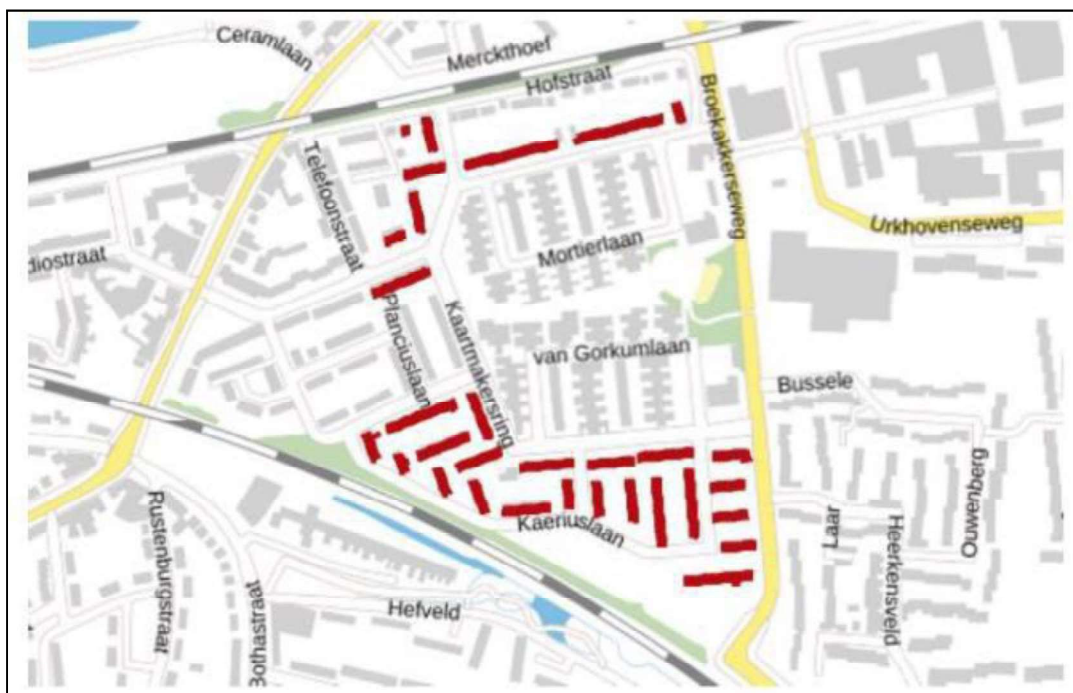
Ceramlaan
Merckthoef
Hofstraat
Brookakkersweg
Telefoonstraat
Urkhovenseweg
diostraat
Mortierlaan
Planciuslaan
Kaartmakersring
van Gorkumlaan
Bussele
Kaeriuslaan
Rustenburgstraat
Laar
Heerkensveld
Ouwenberg
Bothastraat
Hefveld